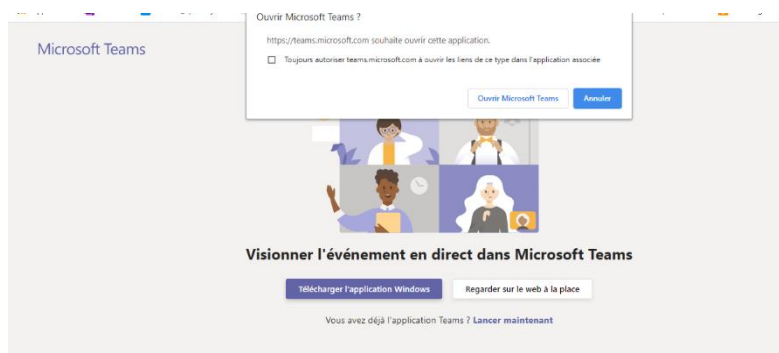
Ouvrir Microsoft Teams ?

https://teams.microsoft.com souhaite ouvrir cette application.

Toujours autoriser teams.microsoft.com à ouvrir les liens de ce type dans l'application associée

Ouvrir Microsoft Teams

Annuler

Microsoft Teams

Visionner l'événement en direct dans Microsoft Teams

Télécharger l'application Windows

Regarder sur le web à la place

Vous avez déjà l'application Teams ? Lancer maintenant